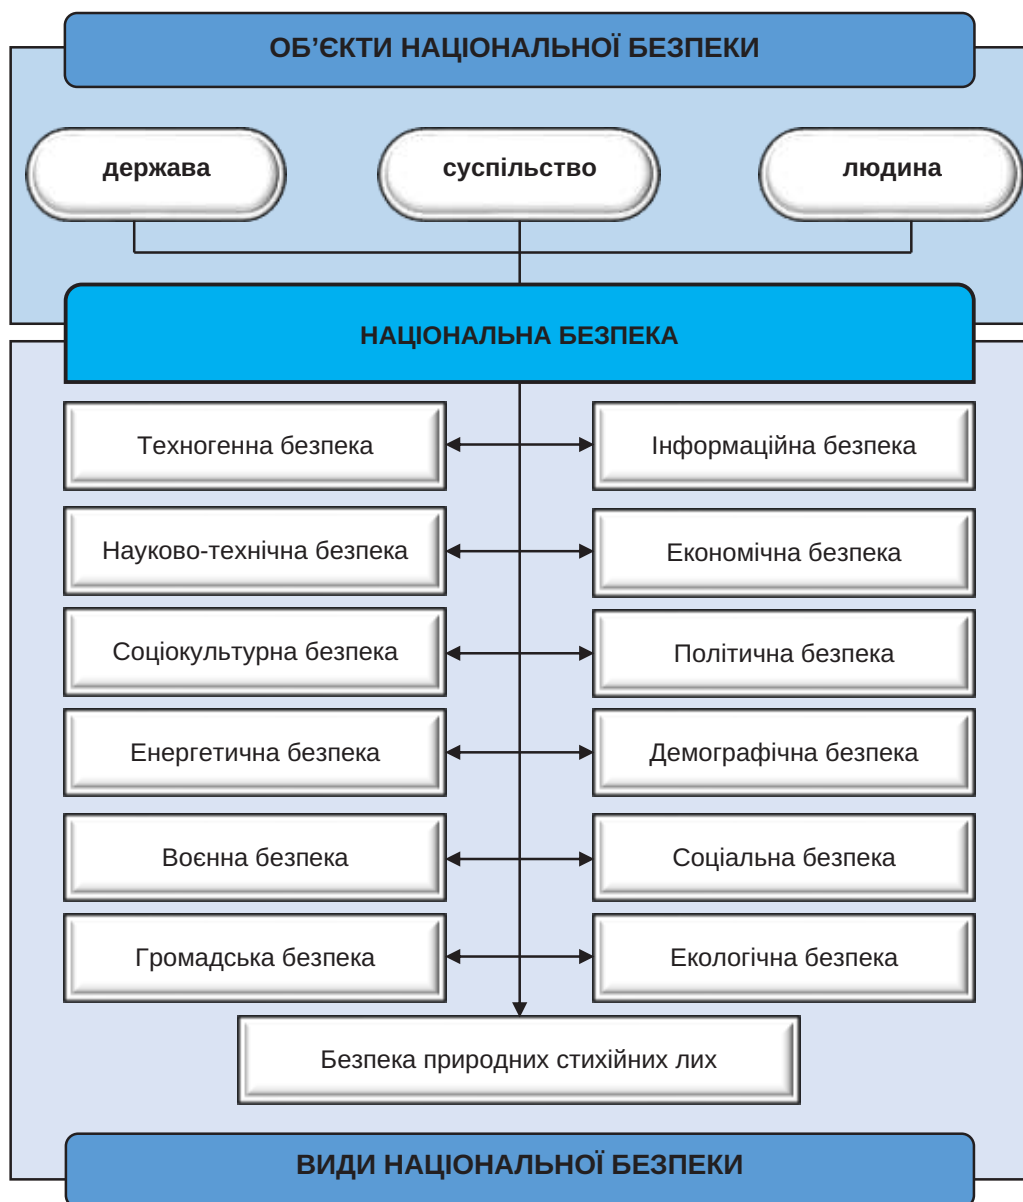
ОБ’ЄКТИ НАЦІОНАЛЬНОЇ БЕЗПЕКИ

держава

суспільство

людина

НАЦІОНАЛЬНА БЕЗПЕКА

Техногенна безпека

Інформаційна безпека

Науково-технічна безпека

Економічна безпека

Соціокультурна безпека

Політична безпека

Енергетична безпека

Демографічна безпека

Воєнна безпека

Соціальна безпека

Громадська безпека

Екологічна безпека

Безпека природних стихійних лих

ВИДИ НАЦІОНАЛЬНОЇ БЕЗПЕКИ